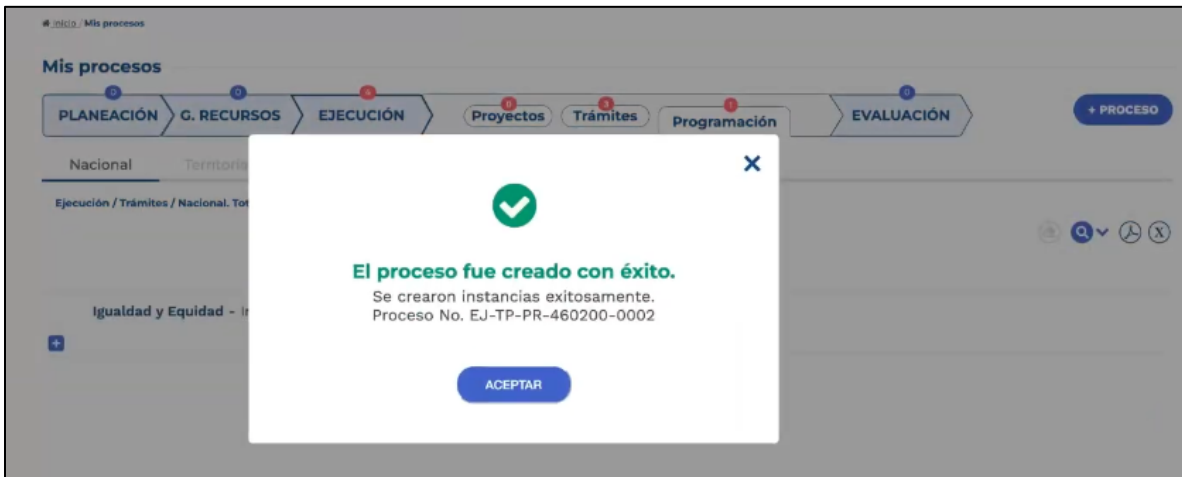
Inicio / Mis procesos

Mis procesos

0 PLANEACIÓN 0 G. RECURSOS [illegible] EJECUCIÓN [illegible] Proyectos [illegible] Trámites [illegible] Programación 0 EVALUACIÓN

+ PROCESO

Nacional Territoria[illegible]

Ejecución / Trámites / Nacional. Tot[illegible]

Igualdad y Equidad - I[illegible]

×

El proceso fue creado con éxito.

Se crearon instancias exitosamente.
Proceso No. EJ-TP-PR-460200-0002

ACEPTAR